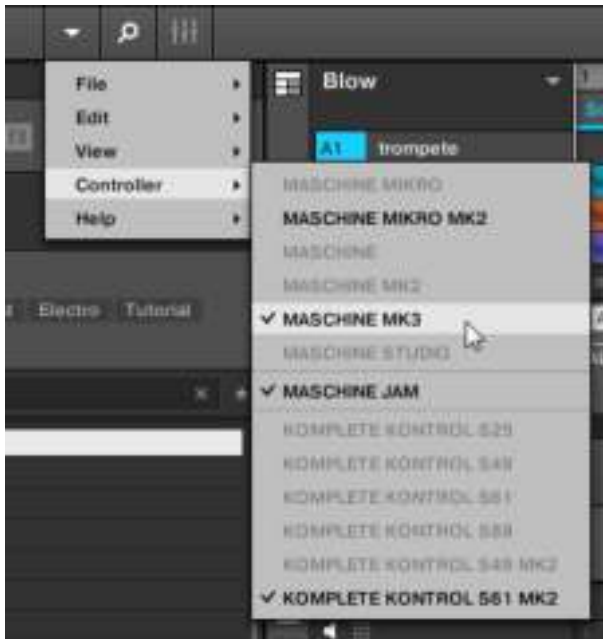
File
Edit
View
Controller
Help

Blow
A1 trompete

MASCHINE MIKRO
MASCHINE MIKRO MK2
MASCHINE
MASCHINE MK2
✓ MASCHINE MK3
MASCHINE STUDIO
✓ MASCHINE JAM
KOMPLETE KONTROL S25
KOMPLETE KONTROL S49
KOMPLETE KONTROL S61
KOMPLETE KONTROL S88
KOMPLETE KONTROL S49 MK2
✓ KOMPLETE KONTROL S61 MK2

Electro Tutorial